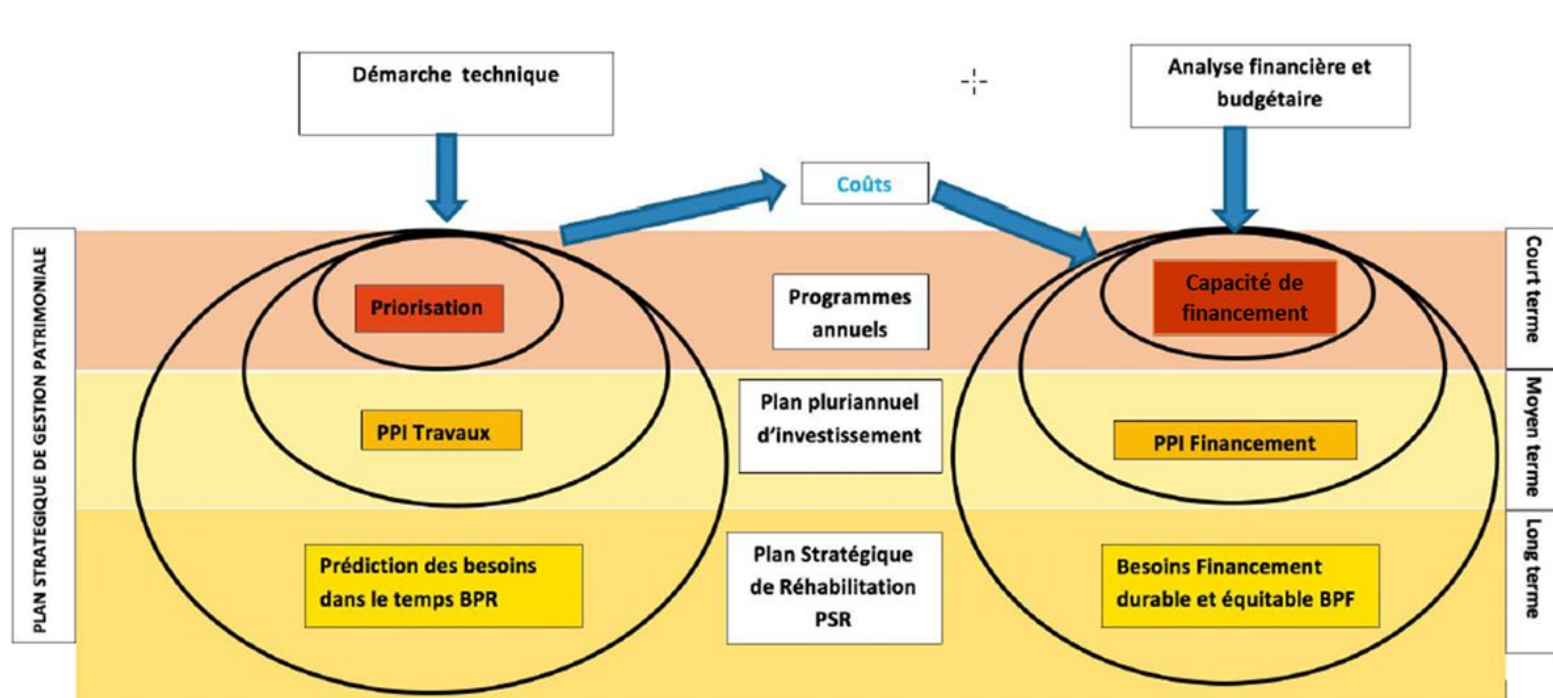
Démarche technique

Analyse financière et budgétaire

Coûts

PLAN STRATEGIQUE DE GESTION PATRIMONIALE

Priorisation

Programmes annuels

Capacité de financement

Court terme

PPI Travaux

Plan pluriannuel d'investissement

PPI Financement

Moyen terme

Prédiction des besoins dans le temps BPR

Plan Stratégique de Réhabilitation PSR

Besoins Financement durable et équitable BPF

Long terme